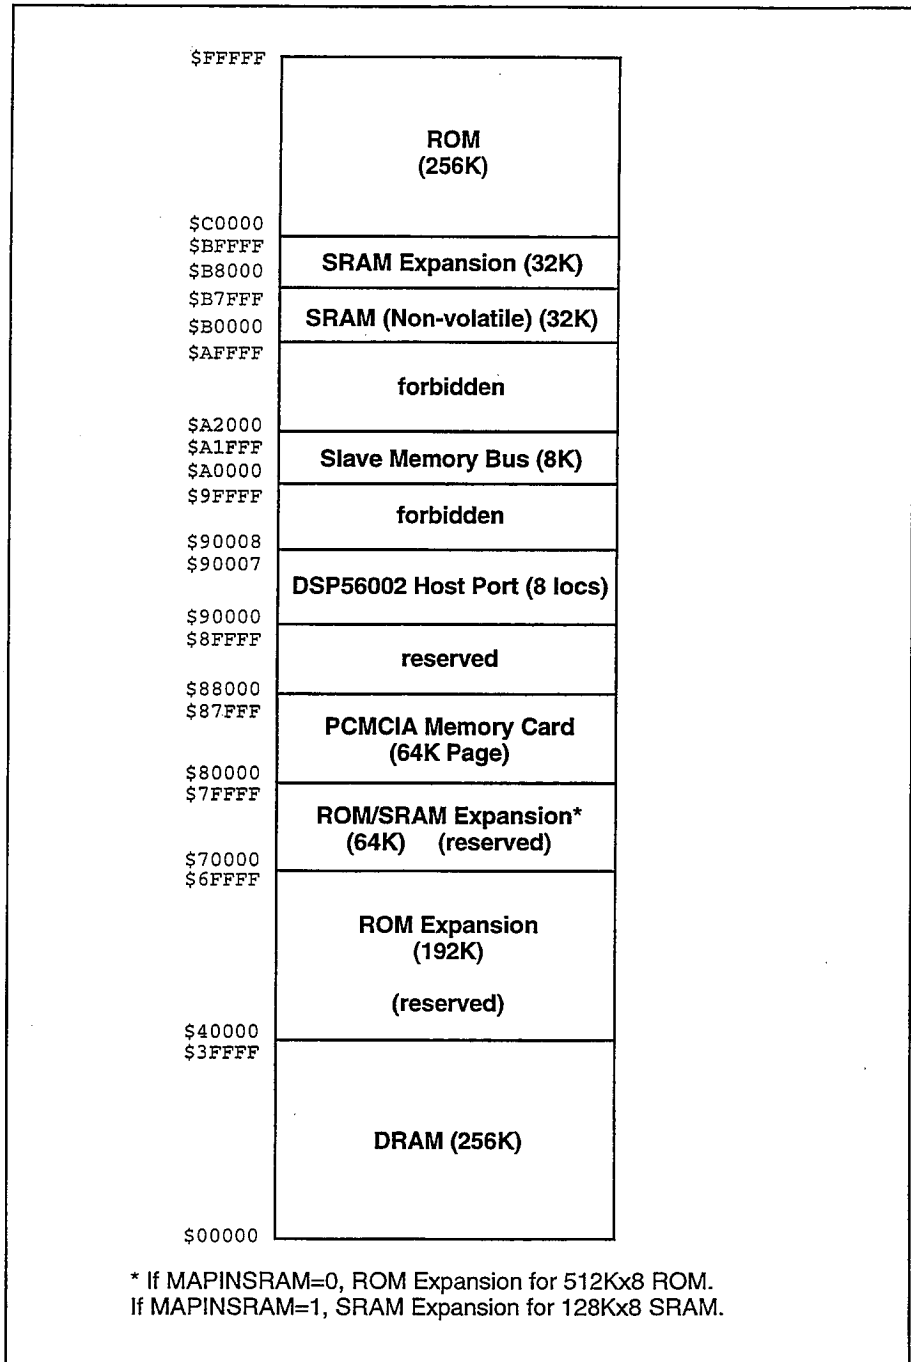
\$FFFFF

ROM
(256K)

\$C0000
\$BFFFF

SRAM Expansion (32K)

\$B8000
\$B7FFF

SRAM (Non-volatile) (32K)

\$B0000
\$AFFFF

forbidden

\$A2000
\$A1FFF

Slave Memory Bus (8K)

\$A0000
\$9FFFF

forbidden

\$90008
\$90007

DSP56002 Host Port (8 locs)

\$90000
\$8FFFF

reserved

\$88000
\$87FFF

PCMCIA Memory Card
(64K Page)

\$80000
\$7FFFF

ROM/SRAM Expansion*
(64K) (reserved)

\$70000
\$6FFFF

ROM Expansion
(192K)

(reserved)

\$40000
\$3FFFF

DRAM (256K)

\$00000

* If MAPINSRAM=0, ROM Expansion for 512Kx8 ROM.
If MAPINSRAM=1, SRAM Expansion for 128Kx8 SRAM.